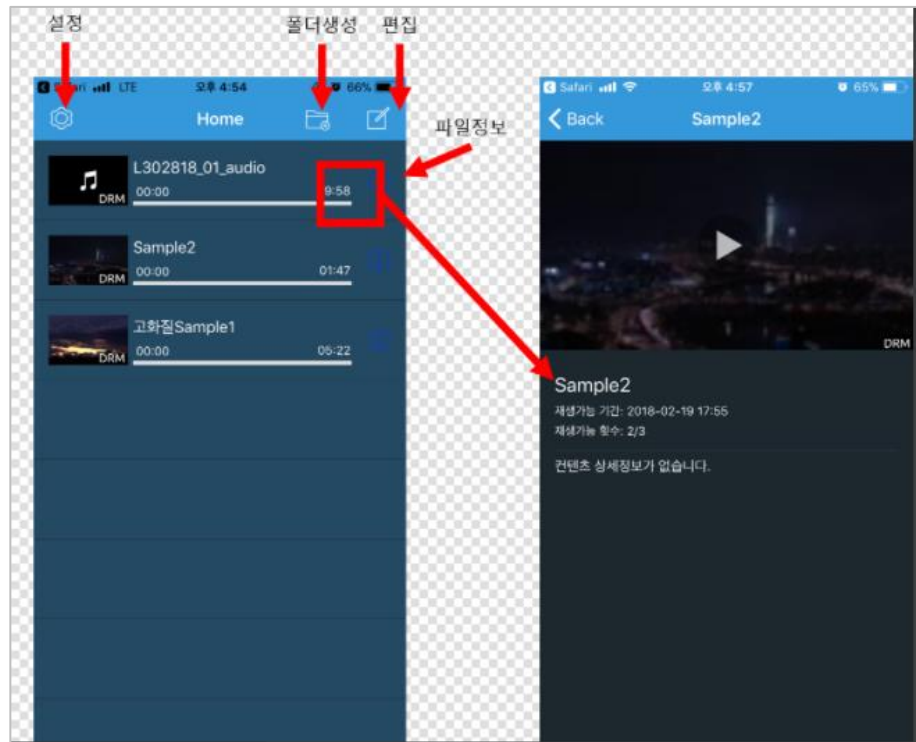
설정

폴더생성

편집

Safari LTE 오후 4:54 66%

Home

파일정보

L302818_01_audio
DRM
00:00 9:58

Sample2
DRM
00:00 01:47

고화질Sample1
DRM
00:00 05:22

Safari 오후 4:57 65%

Back

Sample2

DRM

Sample2

재생가능 기간: 2018-02-19 17:55

재생가능 횟수: 2/3

컨텐츠 상세정보가 없습니다.